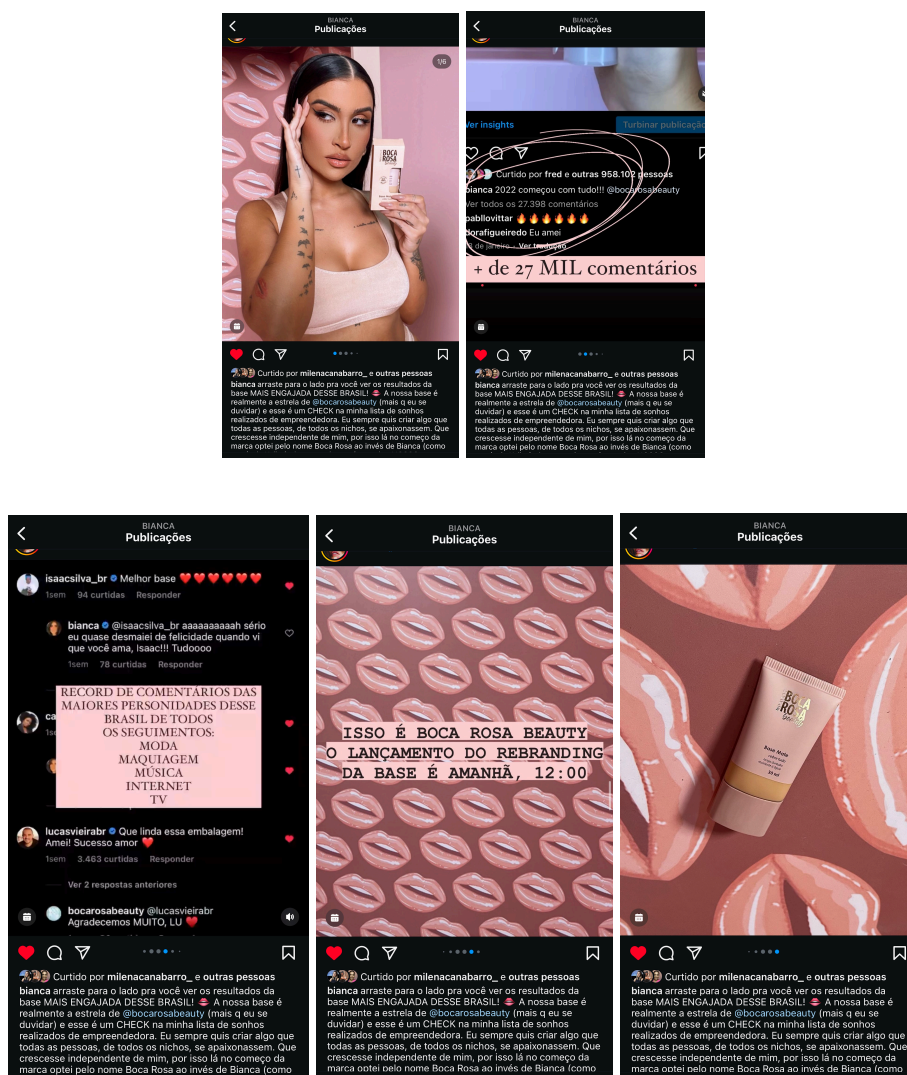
BIANCA
Publicações

1/6

BOCA ROSA

Curtido por milenacanabarro_ e outras pessoas
bianca arraste para o lado pra você ver os resultados da base MAIS ENGAJADA DESSE BRASIL! 👄 A nossa base é realmente a estrela de @bocarosabeauty (mais q eu se duvidar) e esse é um CHECK na minha lista de sonhos realizados de empreendedora. Eu sempre quis criar algo que todas as pessoas, de todos os nichos, se apaixonassem. Que crescesse independente de mim, por isso lá no começo da marca optei pelo nome Boca Rosa ao invés de Bianca (como

BIANCA
Publicações

Ver insights
Turbinar publicação
Curtido por fred e outras 958.102 pessoas
bianca 2022 começou com tudo!!! @bocarosabeauty
Ver todos os 27.398 comentários
pabllovittar 🔥🔥🔥🔥🔥🔥
dorafigueiredo Eu amei
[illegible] de janeiro · Ver tradução
+ de 27 MIL comentários

Curtido por milenacanabarro_ e outras pessoas
bianca arraste para o lado pra você ver os resultados da base MAIS ENGAJADA DESSE BRASIL! 👄 A nossa base é realmente a estrela de @bocarosabeauty (mais q eu se duvidar) e esse é um CHECK na minha lista de sonhos realizados de empreendedora. Eu sempre quis criar algo que todas as pessoas, de todos os nichos, se apaixonassem. Que crescesse independente de mim, por isso lá no começo da marca optei pelo nome Boca Rosa ao invés de Bianca (como

BIANCA
Publicações

isaacsilva_br Melhor base ❤️❤️❤️❤️❤️❤️
1sem 94 curtidas Responder
bianca @isaacsilva_br aaaaaaaaaah sério eu quase desmaiei de felicidade quando vi que você ama, Isaac!!! Tudoooo
1sem 78 curtidas Responder

RECORD DE COMENTARIOS DAS MAIORES PERSONIDADES DESSE BRASIL DE TODOS OS SEGUIMENTOS:
MODA
MAQUIAGEM
MÚSICA
INTERNET
TV

lucasvieirabr Que linda essa embalagem! Amei! Sucesso amor ❤️
1sem 3.463 curtidas Responder
Ver 2 respostas anteriores
bocarosabeauty @lucasvieirabr Agradecemos MUITO, LU ❤️

Curtido por milenacanabarro_ e outras pessoas
bianca arraste para o lado pra você ver os resultados da base MAIS ENGAJADA DESSE BRASIL! 👄 A nossa base é realmente a estrela de @bocarosabeauty (mais q eu se duvidar) e esse é um CHECK na minha lista de sonhos realizados de empreendedora. Eu sempre quis criar algo que todas as pessoas, de todos os nichos, se apaixonassem. Que crescesse independente de mim, por isso lá no começo da marca optei pelo nome Boca Rosa ao invés de Bianca (como

BIANCA
Publicações

ISSO É BOCA ROSA BEAUTY
O LANÇAMENTO DO REBRANDING DA BASE É AMANHÃ, 12:00

Curtido por milenacanabarro_ e outras pessoas
bianca arraste para o lado pra você ver os resultados da base MAIS ENGAJADA DESSE BRASIL! 👄 A nossa base é realmente a estrela de @bocarosabeauty (mais q eu se duvidar) e esse é um CHECK na minha lista de sonhos realizados de empreendedora. Eu sempre quis criar algo que todas as pessoas, de todos os nichos, se apaixonassem. Que crescesse independente de mim, por isso lá no começo da marca optei pelo nome Boca Rosa ao invés de Bianca (como

BIANCA
Publicações

BOCA ROSA
Base Mate
30 ml

Curtido por milenacanabarro_ e outras pessoas
bianca arraste para o lado pra você ver os resultados da base MAIS ENGAJADA DESSE BRASIL! 👄 A nossa base é realmente a estrela de @bocarosabeauty (mais q eu se duvidar) e esse é um CHECK na minha lista de sonhos realizados de empreendedora. Eu sempre quis criar algo que todas as pessoas, de todos os nichos, se apaixonassem. Que crescesse independente de mim, por isso lá no começo da marca optei pelo nome Boca Rosa ao invés de Bianca (como